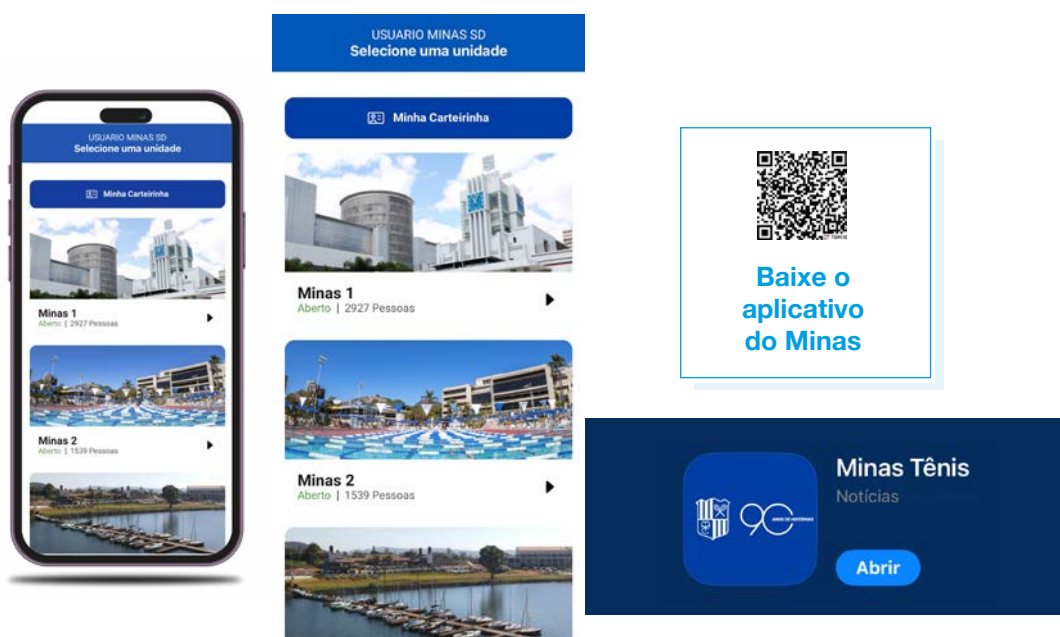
USUARIO MINAS SD
Selecione uma unidade

Minha Carteirinha

Minas 1
Aberto | 2927 Pessoas

Minas 2
Aberto | 1539 Pessoas

USUARIO MINAS SD
Selecione uma unidade

Minha Carteirinha

Minas 1
Aberto | 2927 Pessoas

Minas 2
Aberto | 1539 Pessoas

Baixe o aplicativo do Minas

90
ANOS DE HISTÓRIAS

Minas Tênis
Notícias

Abrir